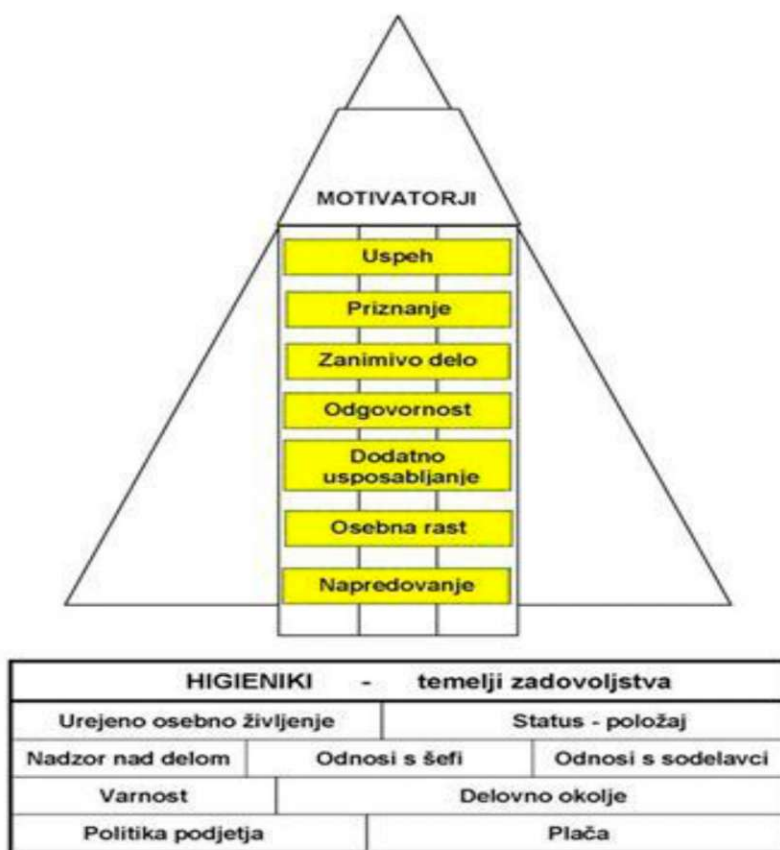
MOTIVATORJI

Uspeh

Priznanje

Zanimivo delo

Odgovornost

Dodatno usposabljanje

Osebna rast

Napredovanje

HIGIENIKI - temelji zadovoljstva

Urejeno osebno življenje | Status - položaj

Nadzor nad delom | Odnosi s šefi | Odnosi s sodelavci

Varnost | Delovno okolje

Politika podjetja | Plača